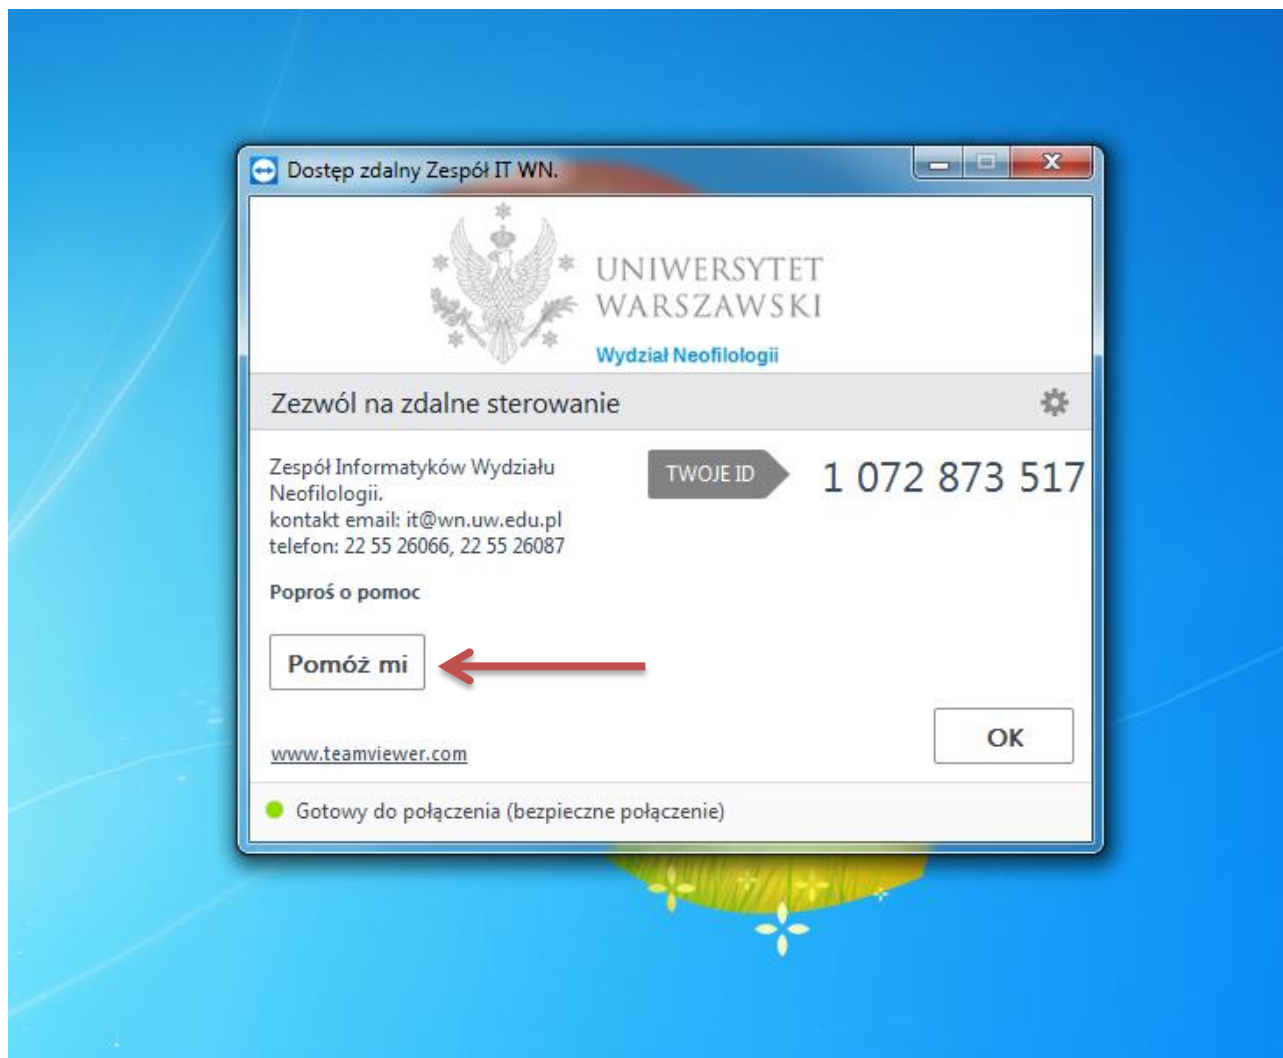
Dostęp zdalny Zespół IT WN.

UNIWERSYTET WARSZAWSKI

Wydział Neofilologii

Zezwól na zdalne sterowanie

Zespół Informatyków Wydziału Neofilologii.
kontakt email: it@wn.uw.edu.pl
telefon: 22 55 26066, 22 55 26087

TWOJE ID

1 072 873 517

Poproś o pomoc

Pomóż mi

OK

www.teamviewer.com

Gotowy do połączenia (bezpieczne połączenie)